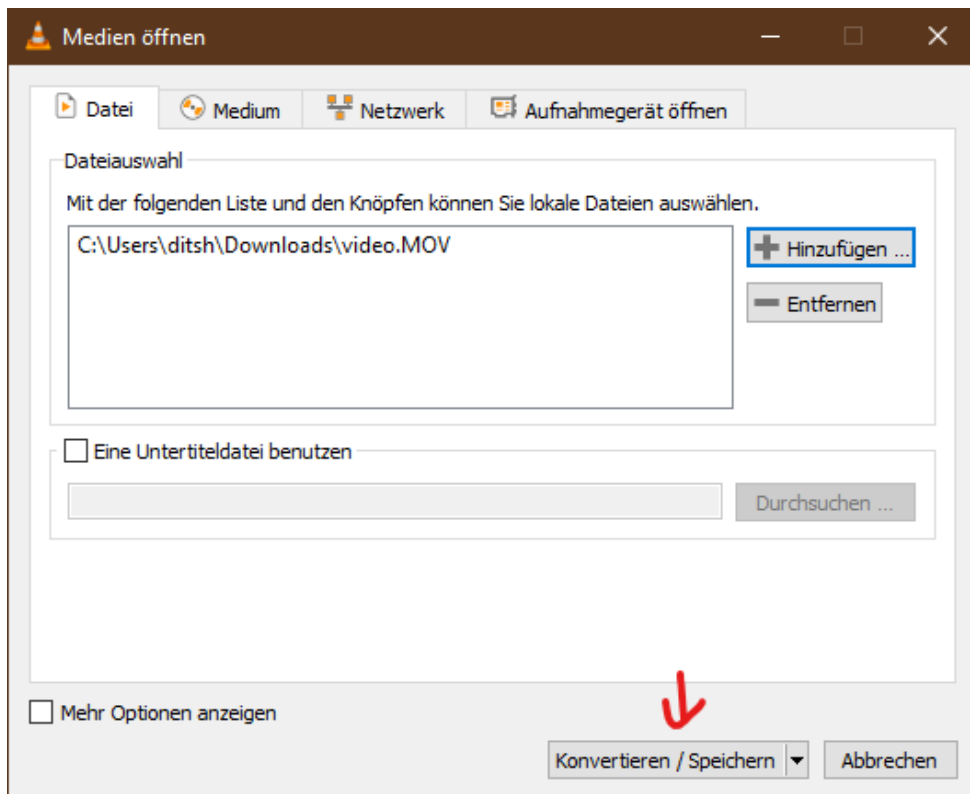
Medien öffnen

Datei | Medium | Netzwerk | Aufnahmegerät öffnen

Dateiauswahl

Mit der folgenden Liste und den Knöpfen können Sie lokale Dateien auswählen.

C:\Users\ditsh\Downloads\video.MOV

Hinzufügen ...

Entfernen

Eine Untertiteldatei benutzen

Durchsuchen ...

Mehr Optionen anzeigen

Konvertieren / Speichern

Abbrechen